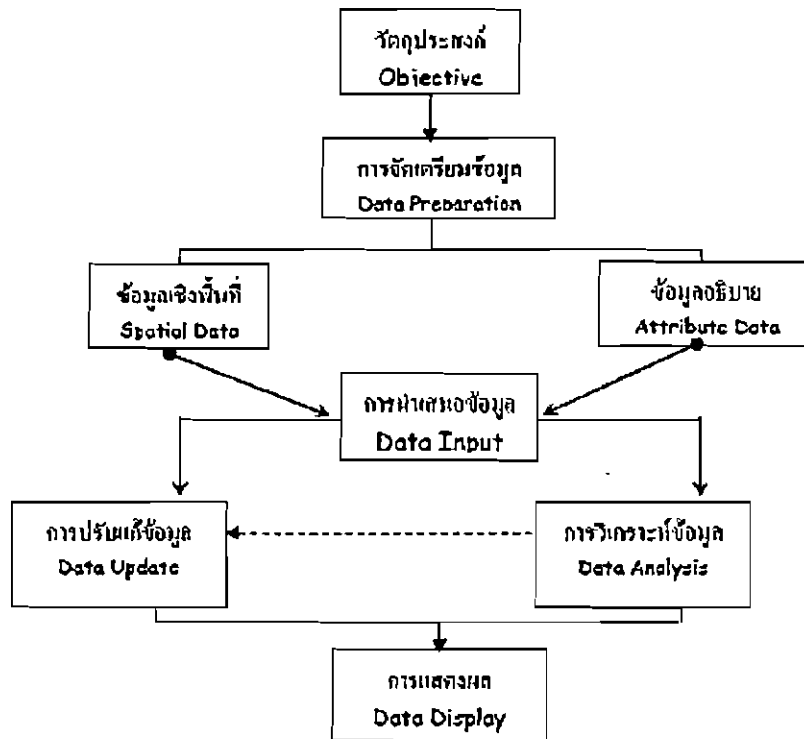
วัตถุประสงค์
Objective

การจัดเตรียมข้อมูล
Data Preparation

ข้อมูลเชิงพื้นที่
Spatial Data

ข้อมูลอธิบาย
Attribute Data

การนำเสนอข้อมูล
Data Input

การปรับแก้ข้อมูล
Data Update

การวิเคราะห์ข้อมูล
Data Analysis

การแสดงผล
Data Display